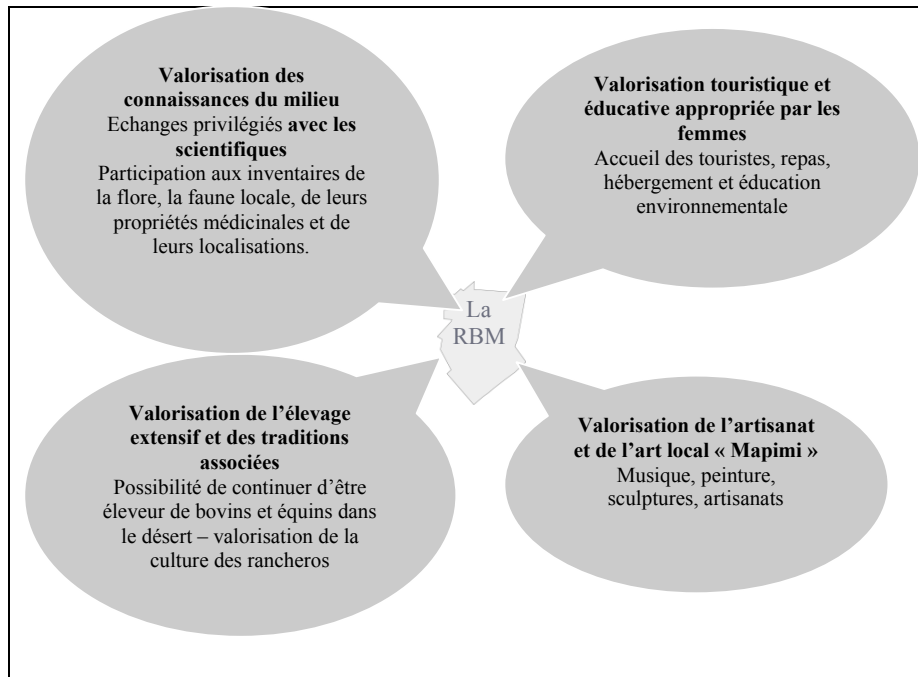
**Valorisation des connaissances du milieu**
Echanges privilégiés **avec les scientifiques**
Participation aux inventaires de la flore, la faune locale, de leurs propriétés médicinales et de leurs localisations.

**Valorisation touristique et éducative appropriée par les femmes**
Accueil des touristes, repas, hébergement et éducation environnementale

La RBM

**Valorisation de l'élevage extensif et des traditions associées**
Possibilité de continuer d'être éleveur de bovins et équins dans le désert – valorisation de la culture des rancheros

**Valorisation de l'artisanat et de l'art local « Mapimi »**
Musique, peinture, sculptures, artisanats